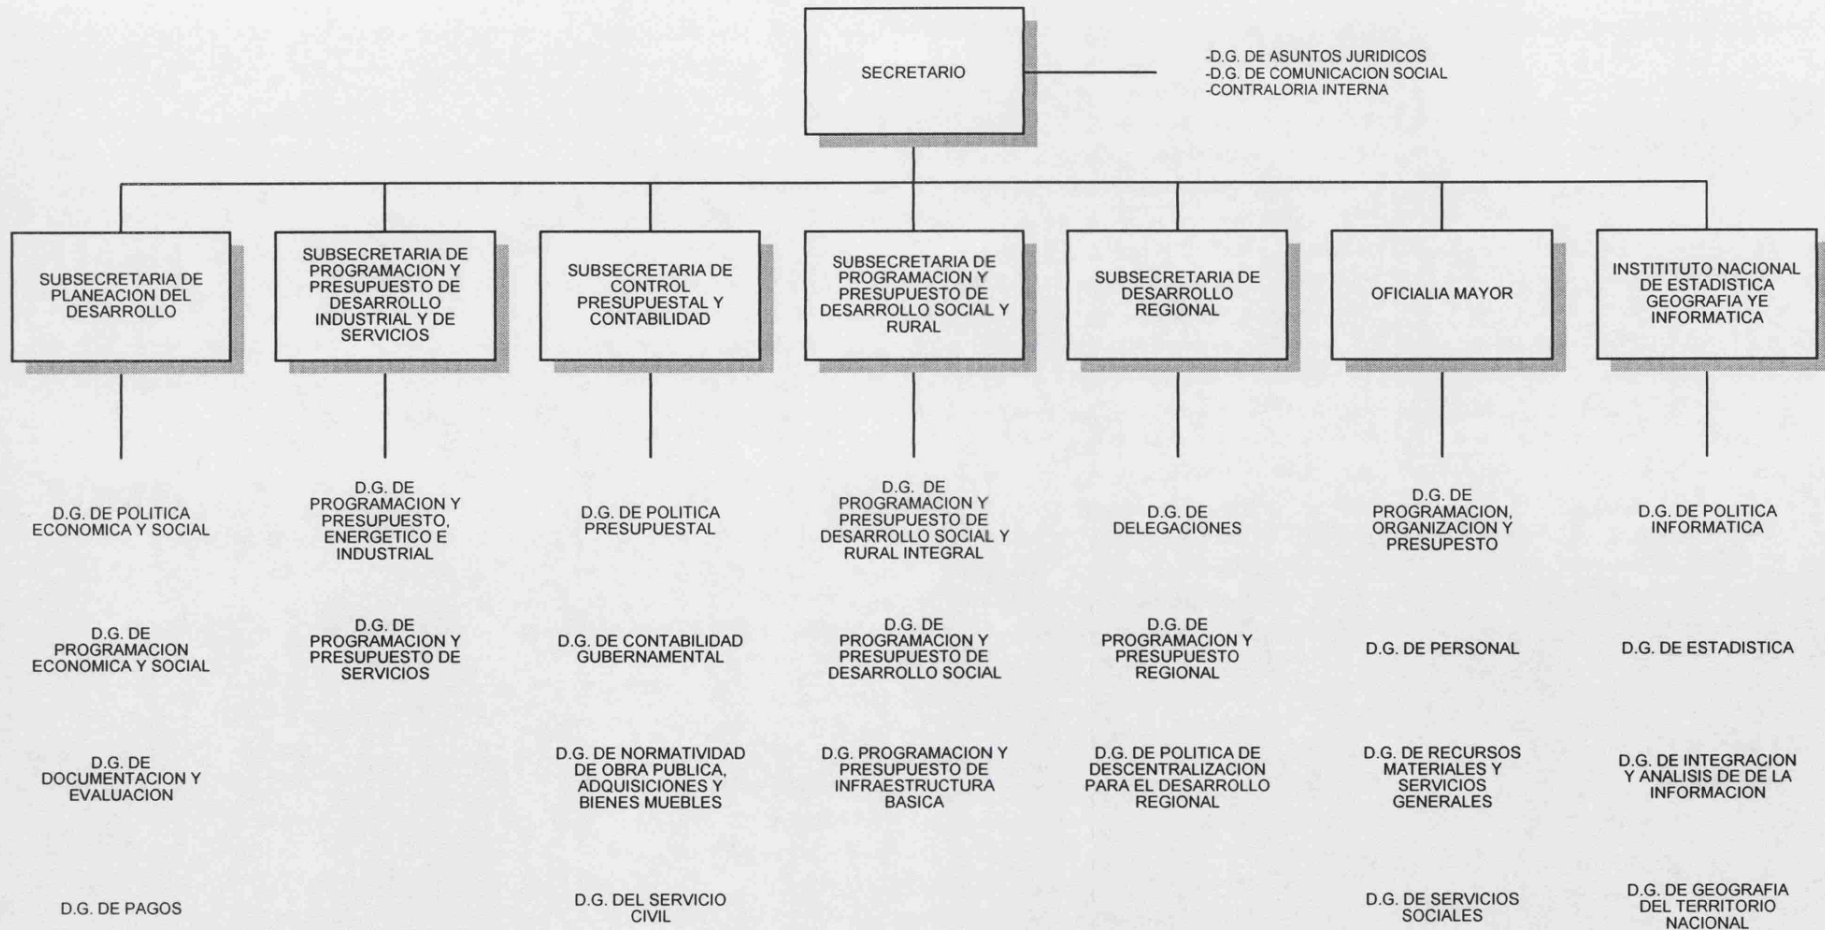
SECRETARIO

-D.G. DE ASUNTOS JURIDICOS
-D.G. DE COMUNICACION SOCIAL
-CONTRALORIA INTERNA

SUBSECRETARIA DE PLANEACION DEL DESARROLLO

D.G. DE POLITICA ECONOMICA Y SOCIAL

D.G. DE PROGRAMACION ECONOMICA Y SOCIAL

D.G. DE DOCUMENTACION Y EVALUACION

D.G. DE PAGOS

SUBSECRETARIA DE PROGRAMACION Y PRESUPUESTO DE DESARROLLO INDUSTRIAL Y DE SERVICIOS

D.G. DE PROGRAMACION Y PRESUPUESTO, ENERGETICO E INDUSTRIAL

D.G. DE PROGRAMACION Y PRESUPUESTO DE SERVICIOS

SUBSECRETARIA DE CONTROL PRESUPUESTAL Y CONTABILIDAD

D.G. DE POLITICA PRESUPUESTAL

D.G. DE CONTABILIDAD GUBERNAMENTAL

D.G. DE NORMATIVIDAD DE OBRA PUBLICA, ADQUISICIONES Y BIENES MUEBLES

D.G. DEL SERVICIO CIVIL

SUBSECRETARIA DE PROGRAMACION Y PRESUPUESTO DE DESARROLLO SOCIAL Y RURAL

D.G. DE PROGRAMACION Y PRESUPUESTO DE DESARROLLO SOCIAL Y RURAL INTEGRAL

D.G. DE PROGRAMACION Y PRESUPUESTO DE DESARROLLO SOCIAL

D.G. PROGRAMACION Y PRESUPUESTO DE INFRAESTRUCTURA BASICA

SUBSECRETARIA DE DESARROLLO REGIONAL

D.G. DE DELEGACIONES

D.G. DE PROGRAMACION Y PRESUPUESTO REGIONAL

D.G. DE POLITICA DE DESCENTRALIZACION PARA EL DESARROLLO REGIONAL

OFICIALIA MAYOR

D.G. DE PROGRAMACION, ORGANIZACION Y PRESUPESTO

D.G. DE PERSONAL

D.G. DE RECURSOS MATERIALES Y SERVICIOS GENERALES

D.G. DE SERVICIOS SOCIALES

INSTITUTO NACIONAL DE ESTADISTICA GEOGRAFIA YE INFORMATICA

D.G. DE POLITICA INFORMATICA

D.G. DE ESTADISTICA

D.G. DE INTEGRACION Y ANALISIS DE DE LA INFORMACION

D.G. DE GEOGRAFIA DEL TERRITORIO NACIONAL